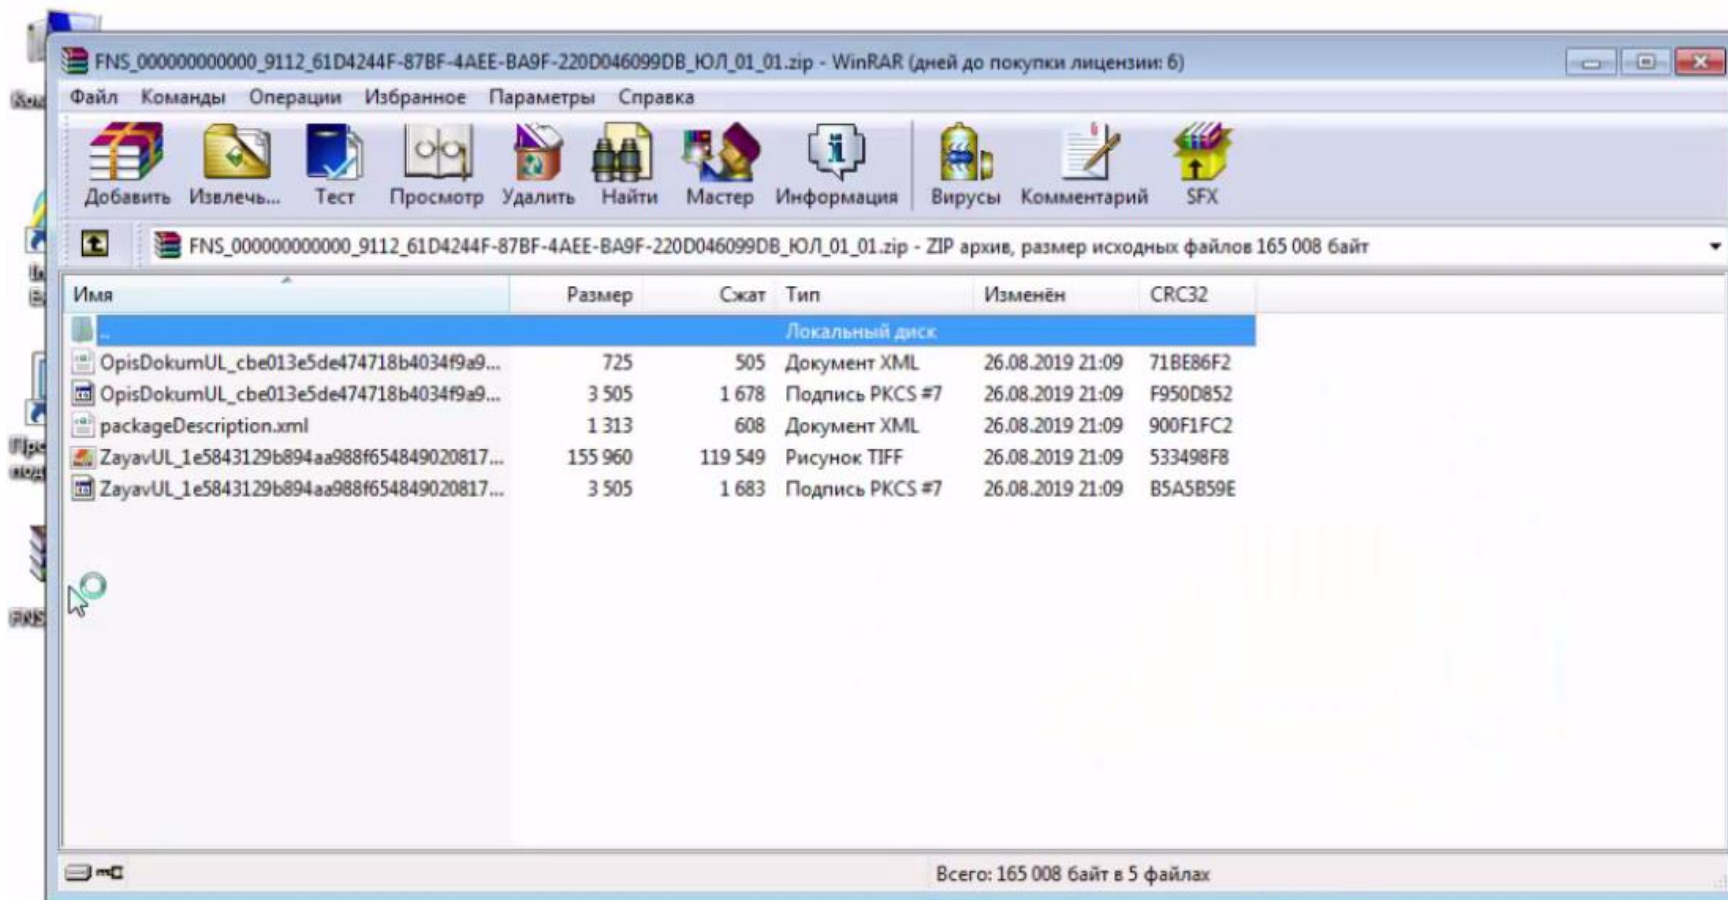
FNS_000000000000_9112_61D4244F-87BF-4AEE-BA9F-220D046099DB_ЮЛ_01_01.zip - WinRAR (дней до покупки лицензии: 6)

Файл Команды Операции Избранное Параметры Справка

Добавить Извлечь... Тест Просмотр Удалить Найти Мастер Информация Вирусы Комментарий SFX

FNS_000000000000_9112_61D4244F-87BF-4AEE-BA9F-220D046099DB_ЮЛ_01_01.zip - ZIP архив, размер исходных файлов 165 008 байт

| Имя | Размер | Сжат | Тип | Изменён | CRC32 |
|---|---|---|---|---|---|
| .. | | | Локальный диск | | |
| OpisDokumUL_cbe013e5de474718b4034f9a9... | 725 | 505 | Документ XML | 26.08.2019 21:09 | 71BE86F2 |
| OpisDokumUL_cbe013e5de474718b4034f9a9... | 3 505 | 1 678 | Подпись PKCS #7 | 26.08.2019 21:09 | F950D852 |
| packageDescription.xml | 1 313 | 608 | Документ XML | 26.08.2019 21:09 | 900F1FC2 |
| ZayavUL_1e5843129b894aa988f654849020817... | 155 960 | 119 549 | Рисунок TIFF | 26.08.2019 21:09 | 533498F8 |
| ZayavUL_1e5843129b894aa988f654849020817... | 3 505 | 1 683 | Подпись PKCS #7 | 26.08.2019 21:09 | B5A5B59E |

Всего: 165 008 байт в 5 файлах